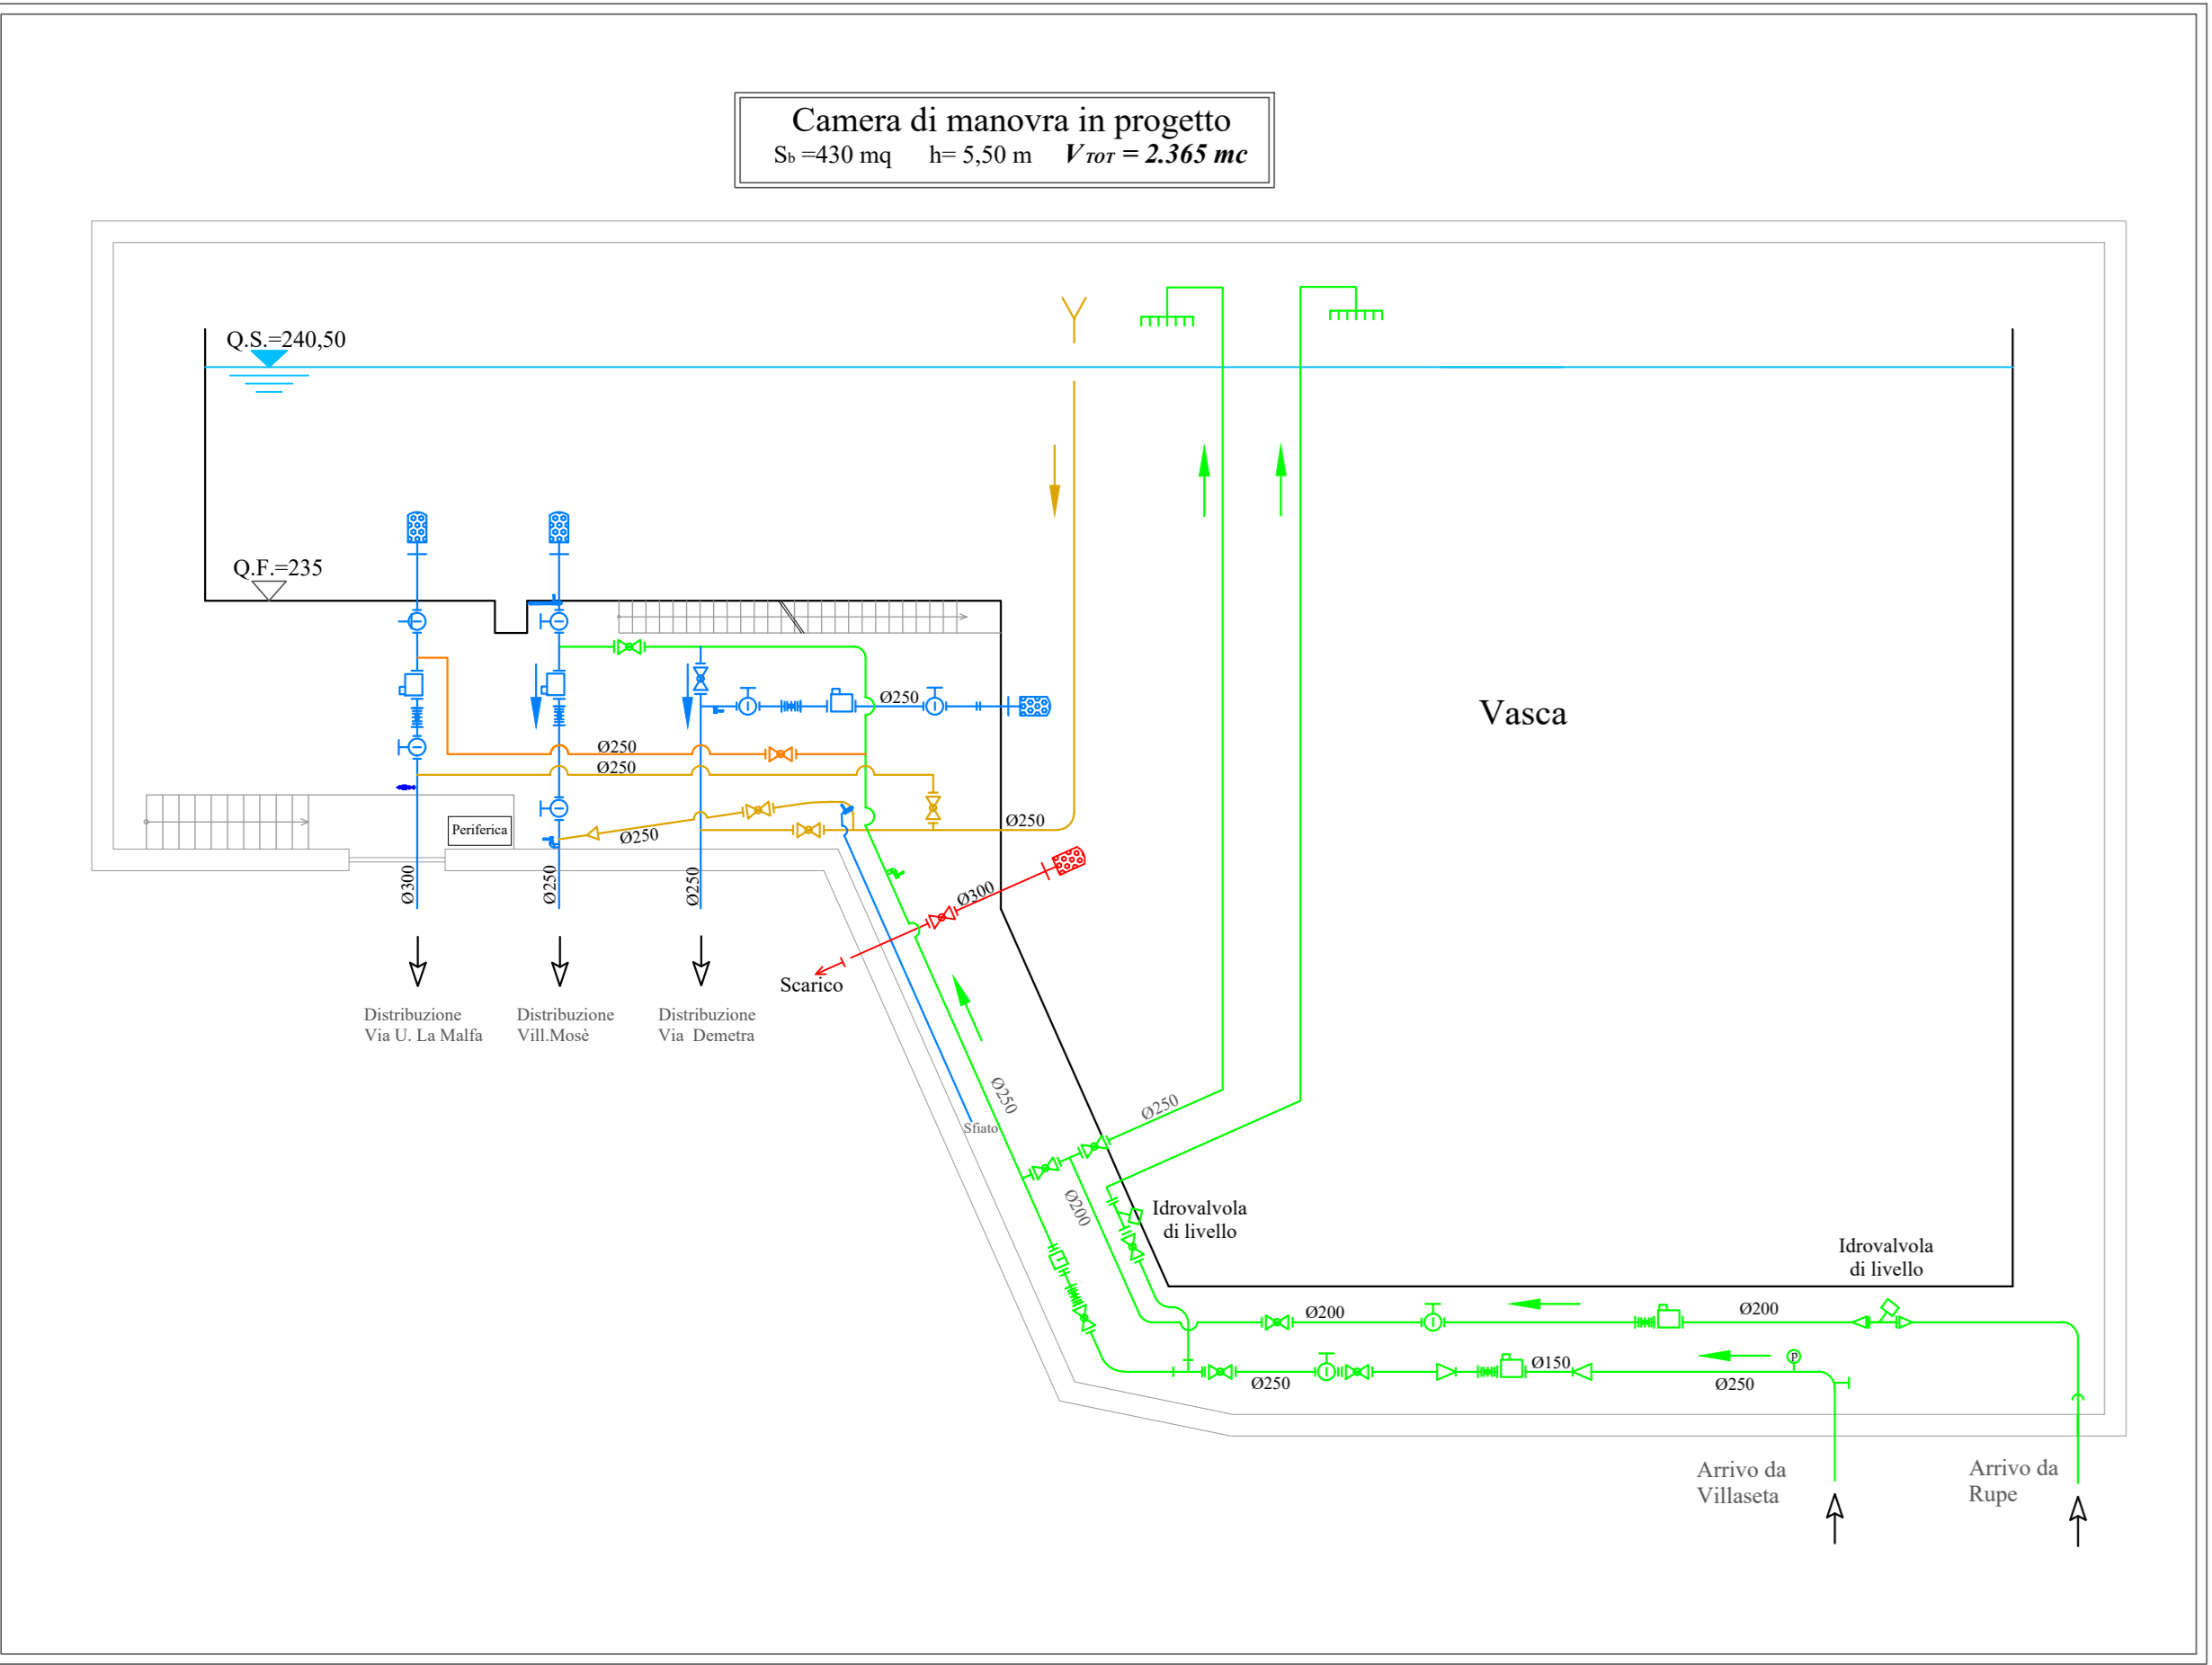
Camera di manovra in progetto
$S_b$ =430 mq h= 5,50 m $V_{TOT}$ = 2.365 mc

Q.S.=240,50

Q.F.=235

Vasca

Ø250
Ø250
Ø250
Ø250
Ø250

Periferica

Ø300 Ø250 Ø250

Ø300

Scarico

Distribuzione Via U. La Malfa

Distribuzione Vill.Mosè

Distribuzione Via Demetra

Ø250

Sfiato

Ø250

Ø200

Idrovalvola di livello

Idrovalvola di livello

Ø200

Ø200

Ø150

Ø250

Ø250

Arrivo da Villaseta

Arrivo da Rupe